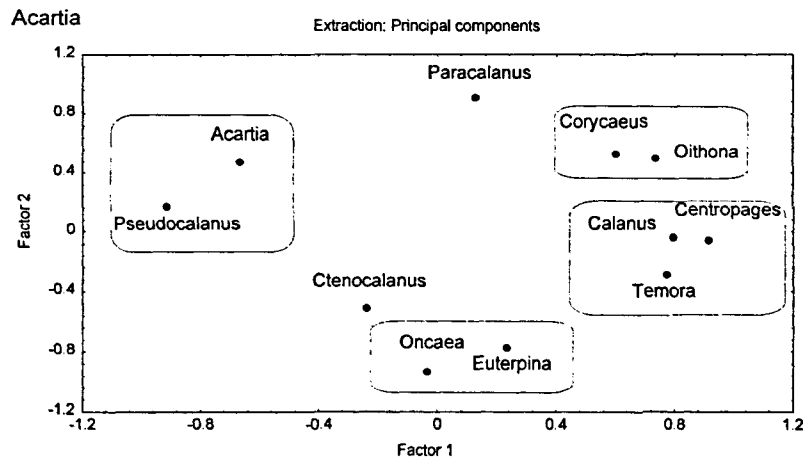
Acartia

Extraction: Principal components

1.2
0.8
0.4
0
-0.4
-0.8
-1.2

Factor 2

Paracalanus

Acartia

Pseudocalanus

Corycaeus

Oithona

Calanus

Centropages

Temora

Ctenocalanus

Oncaea

Euterpina

-1.2
-0.8
-0.4
0
0.4
0.8
1.2

Factor 1